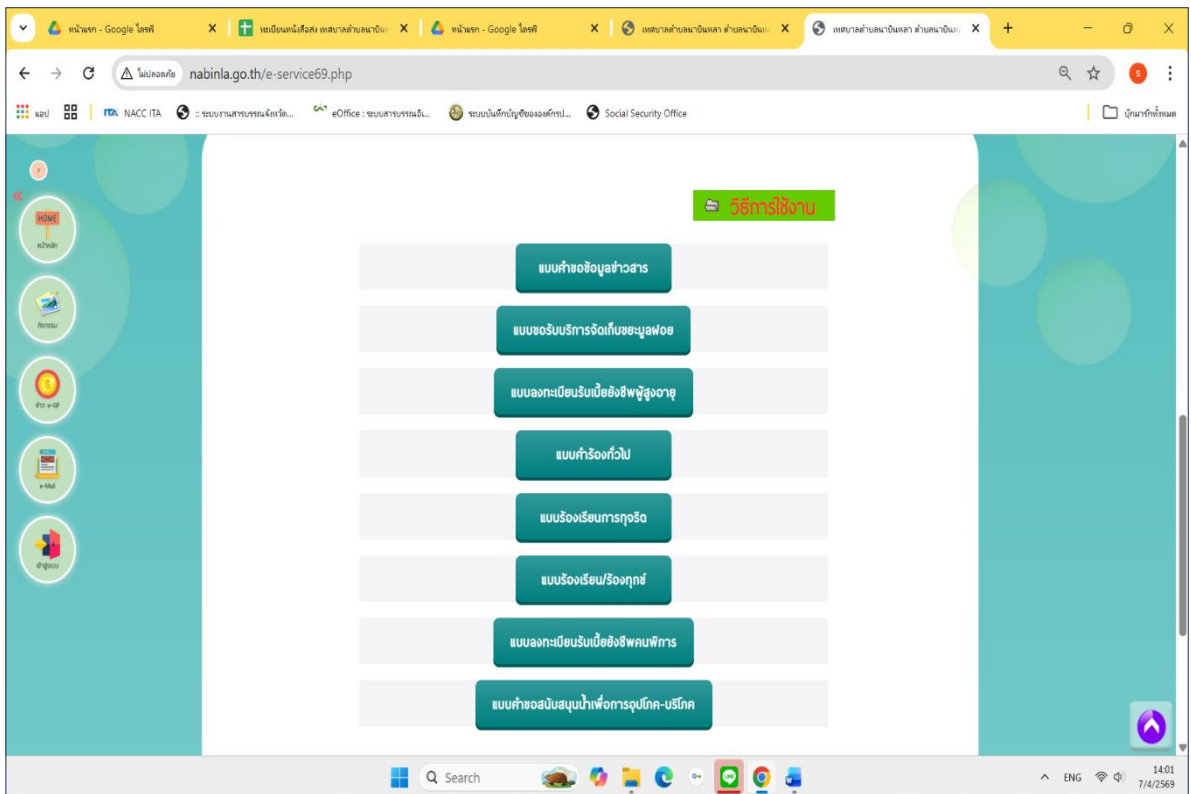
หน้าแรก - Google ไดรฟ์
ทะเบียนหนังสือส่ง เทศบาลตำบลนาบินห
หน้าแรก - Google ไดรฟ์
เทศบาลตำบลนาบินหลา ตำบลนาบินห
เทศบาลตำบลนาบินหลา ตำบลนาบินห

ไม่ปลอดภัย nabinla.go.th/e-service69.php

แอป NACC ITA :: ระบบงานสารบรรณจังหวัด... eOffice : ระบบสารบรรณอิ... ระบบบันทึกบัญชีขององค์กรป... Social Security Office
บุ๊กมาร์กทั้งหมด

HOME
หน้าหลัก
กิจกรรม
ข่าว e-GP
e-Mail
เข้าสู่ระบบ

วิธีการใช้งาน

แบบคำขอข้อมูลข่าวสาร
แบบขอรับบริการจัดเก็บขยะมูลฝอย
แบบลงทะเบียนรับเบี้ยยังชีพผู้สูงอายุ
แบบคำร้องทั่วไป
แบบร้องเรียนการทุจริต
แบบร้องเรียน/ร้องทุกข์
แบบลงทะเบียนรับเบี้ยยังชีพคนพิการ
แบบคำขอสนับสนุนน้ำเพื่อการอุปโภค-บริโภค

Search
ENG
14:01
7/4/2569